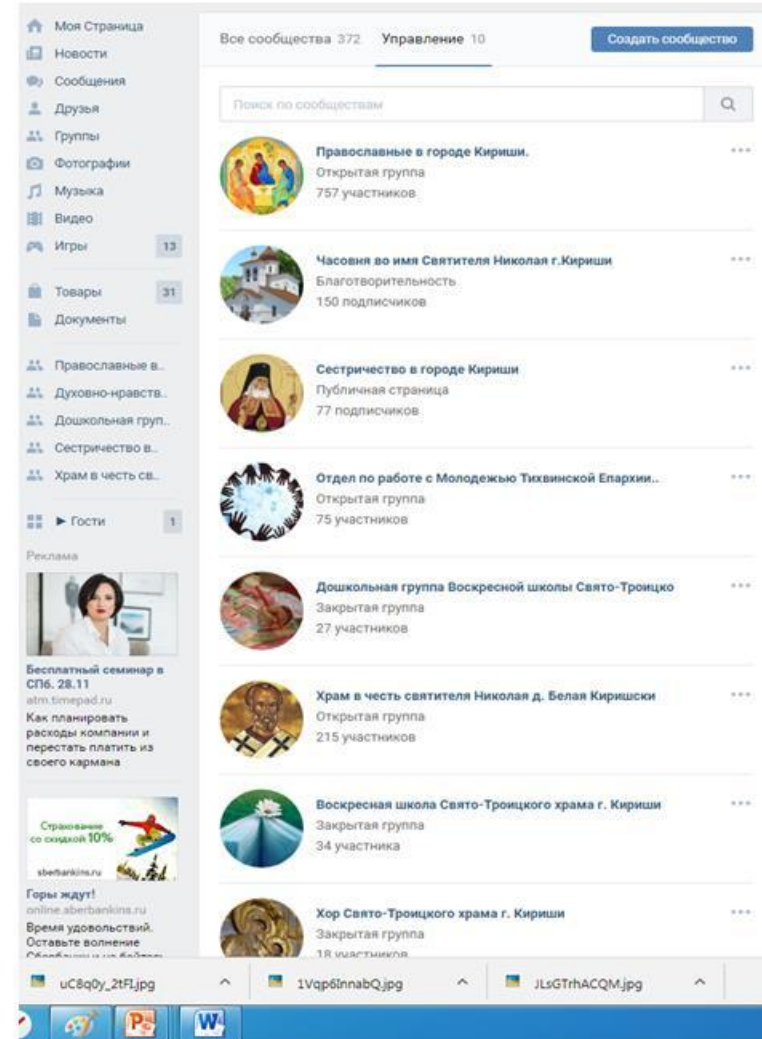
Моя Страница
Новости
Сообщения
Друзья
Группы
Фотографии
Музыка
Видео
Игры 13

Товары 31
Документы

Православные в..
Духовно-нравств..
Дошкольная груп..
Сестричество в..
Храм в честь св..

► Гости 1

Реклама

Бесплатный семинар в СПб. 28.11
atm.timepad.ru
Как планировать расходы компании и перестать платить из своего кармана

Страхование со скидкой 10%
sberbankins.ru
Горы ждут!
online.sberbankins.ru
Время удовольствий. Оставьте волнение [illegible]

Все сообщества 372 Управление 10 Создать сообщество

Поиск по сообществам

Православные в городе Кириши.
Открытая группа
757 участников

Часовня во имя Святителя Николая г.Кириши
Благотворительность
150 подписчиков

Сестричество в городе Кириши
Публичная страница
77 подписчиков

Отдел по работе с Молодежью Тихвинской Епархии..
Открытая группа
75 участников

Дошкольная группа Воскресной школы Свято-Троицко
Закрытая группа
27 участников

Храм в честь святителя Николая д. Белая Киришски
Открытая группа
215 участников

Воскресная школа Свято-Троицкого храма г. Кириши
Закрытая группа
34 участника

Хор Свято-Троицкого храма г. Кириши
Закрытая группа
18 участников

uC8q0y_2tFI.jpg
1Vqp6InnabQ.jpg
JLsGTrhACQM.jpg